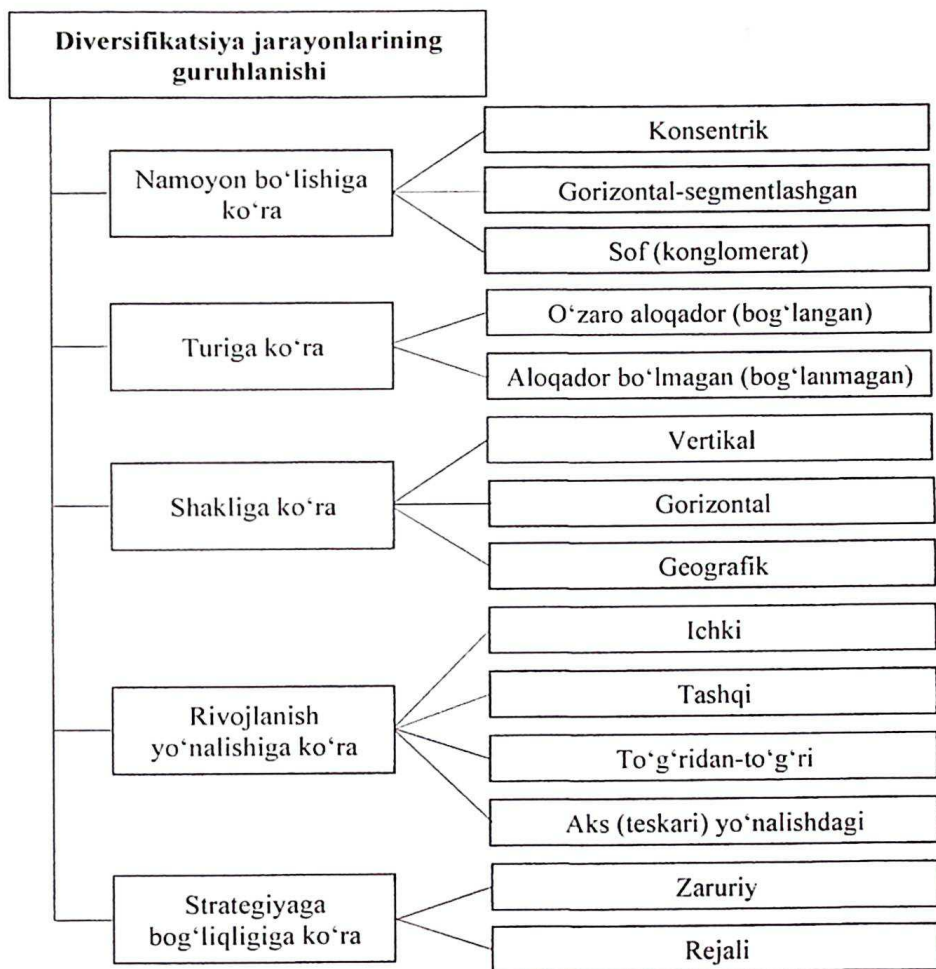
Diversifikatsiya jarayonlarining guruhlanishi

Namoyon bo'lishiga ko'ra

Konsentrik

Gorizontal-segmentlashgan

Sof (konglomerat)

Turiga ko'ra

O'zaro aloqador (bog'langan)

Aloqador bo'lmagan (bog'lanmagan)

Shakliga ko'ra

Vertikal

Gorizontal

Geografik

Rivojlanish yo'nalishiga ko'ra

Ichki

Tashqi

To'g'ridan-to'g'ri

Aks (teskari) yo'nalishdagi

Strategiyaga bog'liqligiga ko'ra

Zaruriy

Rejali